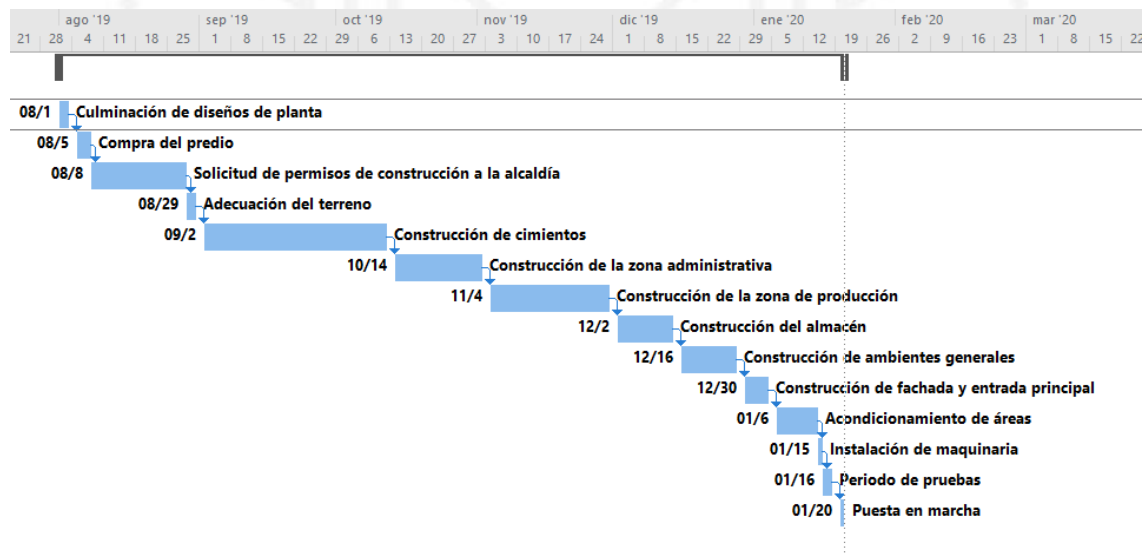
ago '19 | sep '19 | oct '19 | nov '19 | dic '19 | ene '20 | feb '20 | mar '20

21 | 28 | 4 | 11 | 18 | 25 | 1 | 8 | 15 | 22 | 29 | 6 | 13 | 20 | 27 | 3 | 10 | 17 | 24 | 1 | 8 | 15 | 22 | 29 | 5 | 12 | 19 | 26 | 2 | 9 | 16 | 23 | 1 | 8 | 15 | 22

08/1 Culminación de diseños de planta
08/5 Compra del predio
08/8 Solicitud de permisos de construcción a la alcaldía
08/29 Adecuación del terreno
09/2 Construcción de cimientos
10/14 Construcción de la zona administrativa
11/4 Construcción de la zona de producción
12/2 Construcción del almacén
12/16 Construcción de ambientes generales
12/30 Construcción de fachada y entrada principal
01/6 Acondicionamiento de áreas
01/15 Instalación de maquinaria
01/16 Periodo de pruebas
01/20 Puesta en marcha